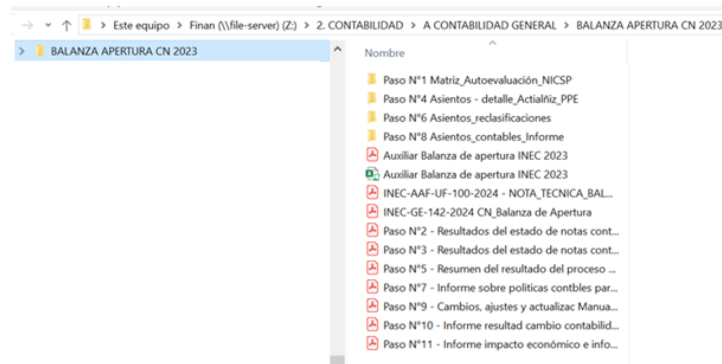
> Este equipo > Finan (\\file-server) (Z:) > 2. CONTABILIDAD > A CONTABILIDAD GENERAL > BALANZA APERTURA CN 2023

> BALANZA APERTURA CN 2023

Nombre

Paso N°1 Matriz_Autoevaluación_NICSP
Paso N°4 Asientos - detalle_Actialñiz_PPE
Paso N°6 Asientos_reclasificaciones
Paso N°8 Asientos_contables_Informe
Auxiliar Balanza de apertura INEC 2023
Auxiliar Balanza de apertura INEC 2023
INEC-AAF-UF-100-2024 - NOTA_TECNICA_BAL...
INEC-GE-142-2024 CN_Balanza de Apertura
Paso N°2 - Resultados del estado de notas cont...
Paso N°3 - Resultados del estado de notas cont...
Paso N°5 - Resumen del resultado del proceso ...
Paso N°7 - Informe sobre politicas contbles par...
Paso N°9 - Cambios, ajustes y actualizac Manua...
Paso N°10 - Informe resultad cambio contabilid...
Paso N°11 - Informe impacto económico e info...